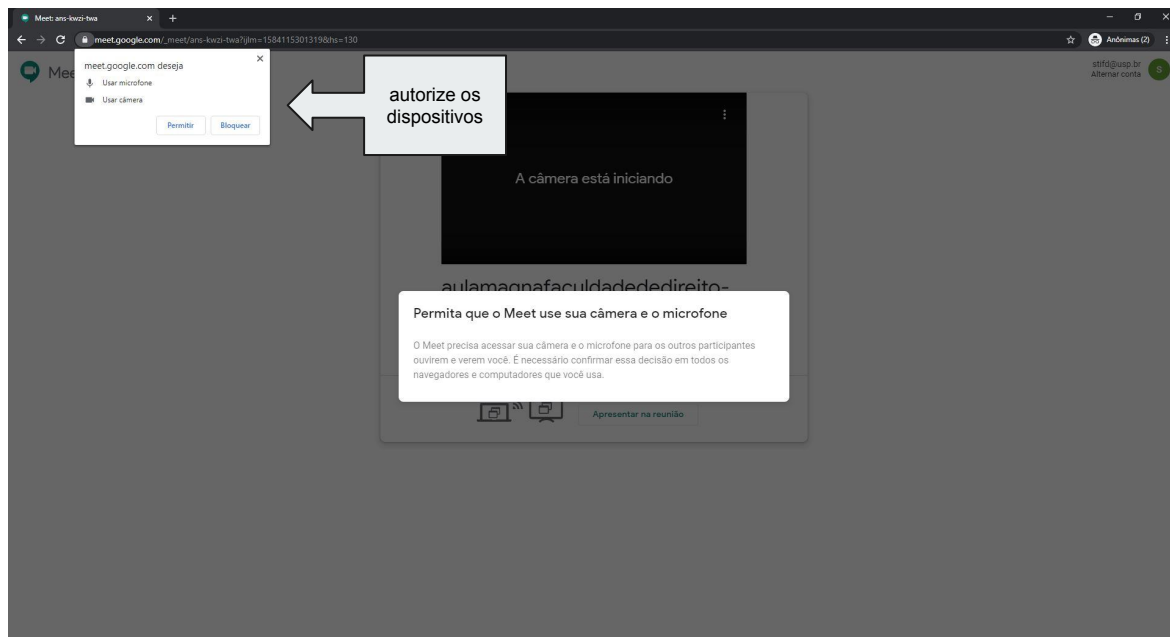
Meet: ans-kwzi-twa

meet.google.com/_meet/ans-kwzi-twa?ijlm=1584115301319&hs=130

Anônimas (2)

Mee

meet.google.com deseja

Usar microfone

Usar câmera

Permitir

Bloquear

autorize os dispositivos

stifd@usp.br
Alternar conta

A câmera está iniciando

aulamagnafaculdadededireito-

Permita que o Meet use sua câmera e o microfone

O Meet precisa acessar sua câmera e o microfone para os outros participantes ouvirem e verem você. É necessário confirmar essa decisão em todos os navegadores e computadores que você usa.

Apresentar na reunião